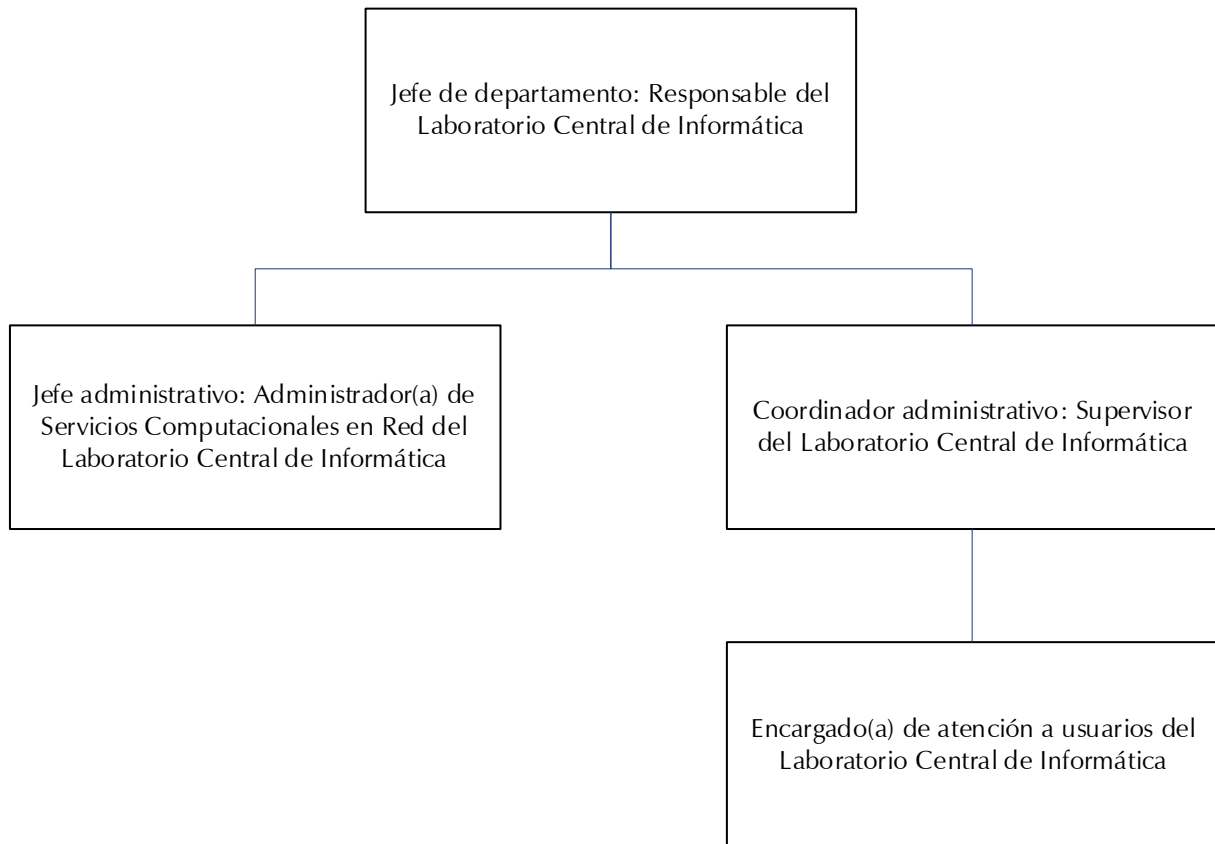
Jefe de departamento: Responsable del Laboratorio Central de Informática

Jefe administrativo: Administrador(a) de Servicios Computacionales en Red del Laboratorio Central de Informática

Coordinador administrativo: Supervisor del Laboratorio Central de Informática

Encargado(a) de atención a usuarios del Laboratorio Central de Informática